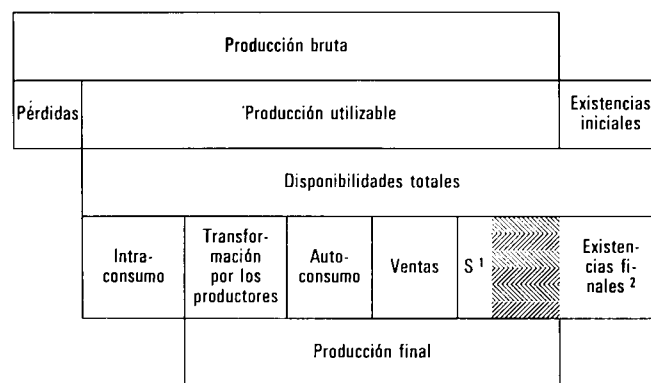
Producción bruta

Pérdidas

'Producción utilizable

Existencias iniciales

Disponibilidades totales

Intra-consumo

Transformación por los productores

Autoconsumo

Ventas

S $^1$

Existencias finales $^2$

Producción final